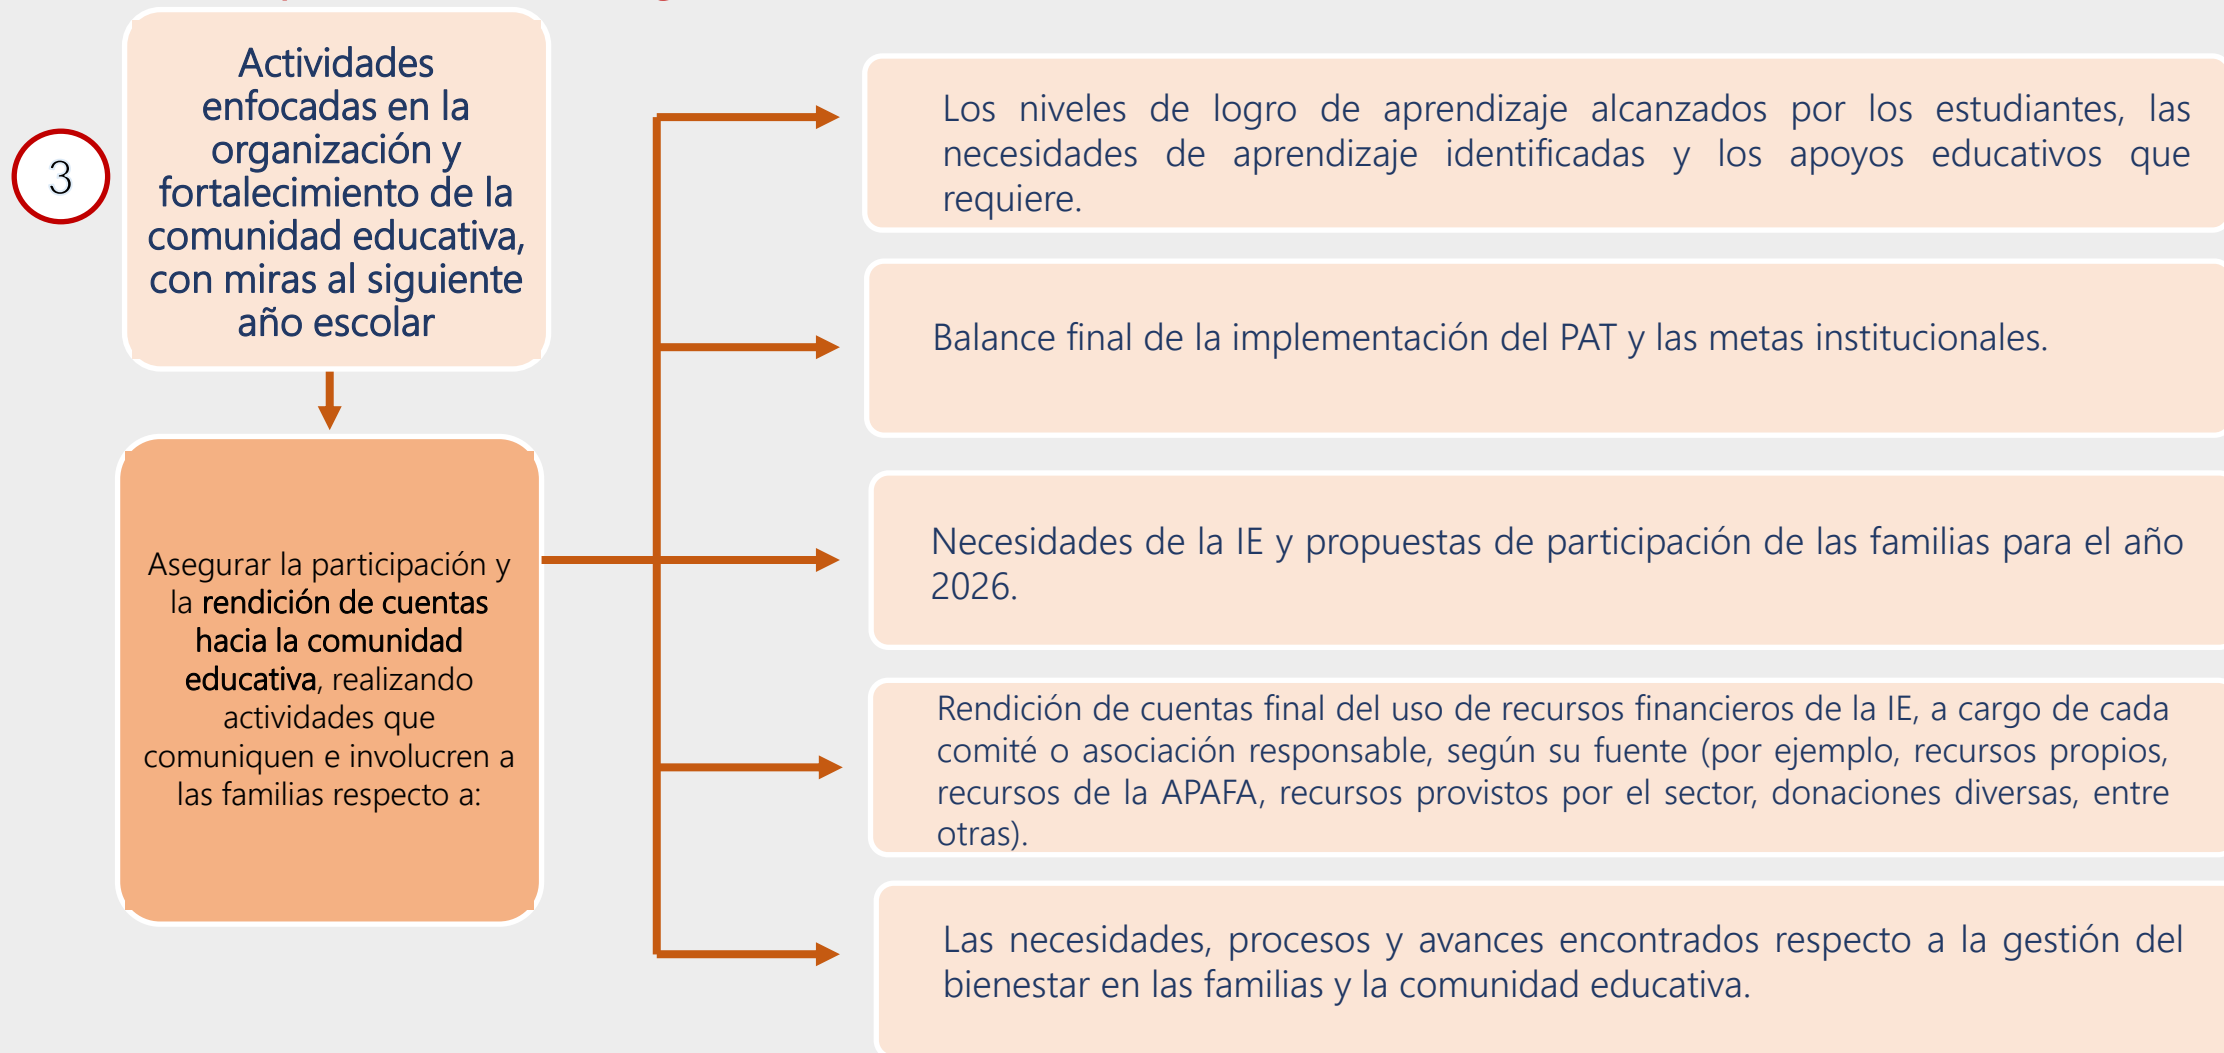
3

Actividades enfocadas en la organización y fortalecimiento de la comunidad educativa, con miras al siguiente año escolar

Asegurar la participación y la rendición de cuentas hacia la comunidad educativa, realizando actividades que comuniquen e involucren a las familias respecto a:

Los niveles de logro de aprendizaje alcanzados por los estudiantes, las necesidades de aprendizaje identificadas y los apoyos educativos que requiere.

Balance final de la implementación del PAT y las metas institucionales.

Necesidades de la IE y propuestas de participación de las familias para el año 2026.

Rendición de cuentas final del uso de recursos financieros de la IE, a cargo de cada comité o asociación responsable, según su fuente (por ejemplo, recursos propios, recursos de la APAFA, recursos provistos por el sector, donaciones diversas, entre otras).

Las necesidades, procesos y avances encontrados respecto a la gestión del bienestar en las familias y la comunidad educativa.